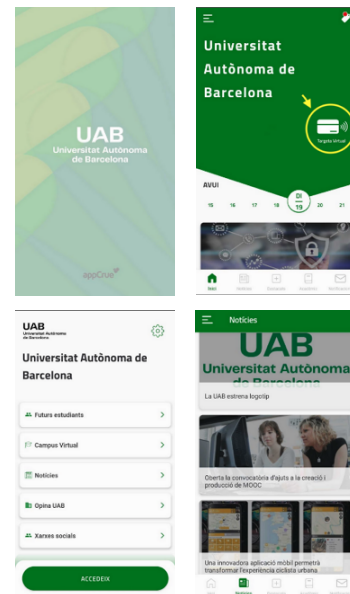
UAB
Universitat Autònoma de Barcelona

appCrue

Universitat Autònoma de Barcelona

Targeta Virtual

AVUI

15 16 17 18 DI 19 20 21

Inici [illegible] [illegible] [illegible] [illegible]

UAB
Universitat Autònoma de Barcelona

Universitat Autònoma de Barcelona

Futurs estudiants

Campus Virtual

Notícies

Opina UAB

Xarxes socials

ACCEDEIX

Notícies

UAB
Universitat Autònoma de Barcelona

La UAB estrena logotip

Oberta la convocatòria d'ajuts a la creació i producció de MOOC

Una innovadora aplicació mòbil permetrà transformar l'experiència ciclista urbana

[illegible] Notícies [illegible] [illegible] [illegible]